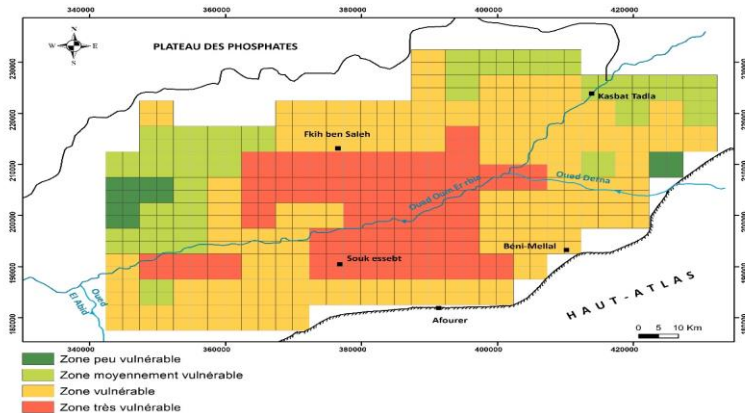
340000
360000
380000
400000
420000

PLATEAU DES PHOSPHATES

N
S
E
W

230000
220000
210000
200000
190000
180000

Kasbat Tadla
Fkih ben Saleh
Oued Oum Er rbia
Oued Derna
Souk essebt
Beni-Mellal
Oued El Abid
Afourer
HAUT-ATLAS
0 5 10 Km

340000
360000
380000
400000
420000

Zone peu vulnérable
Zone moyennement vulnérable
Zone vulnérable
Zone très vulnérable